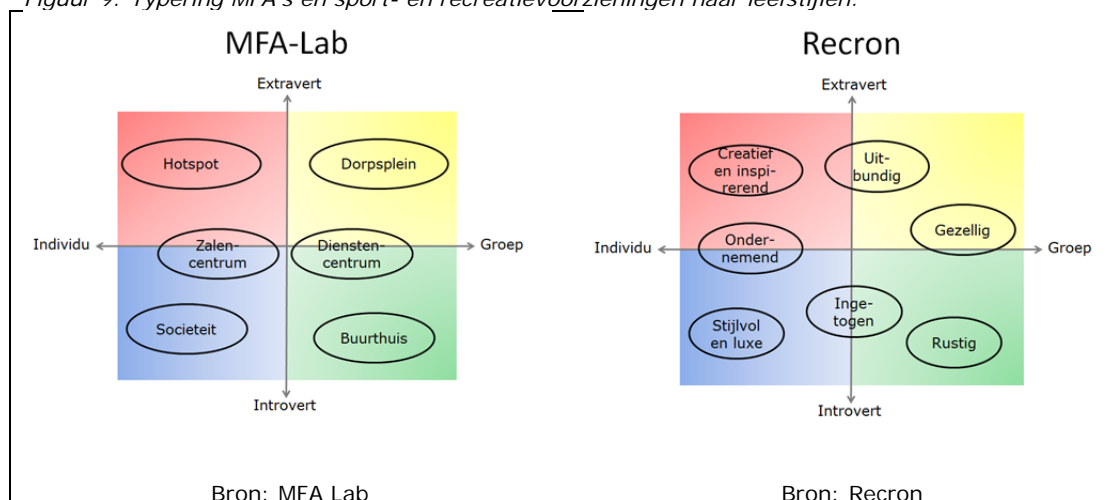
Figuur 9: Typering MFA's en sport- en recreatievoorzieningen naar leefstijlen.

MFA-Lab

Extravert

Hotspot

Dorpsplein

Individu

Zalencentrum

Dienstencentrum

Groep

Societeit

Buurthuis

Introvert

Bron: MFA Lab

Recron

Extravert

Creatief en inspirerend

Uitbundig

Gezellig

Individu

Ondernemend

Groep

Ingetogen

Stijlvol en luxe

Rustig

Introvert

Bron: Recron